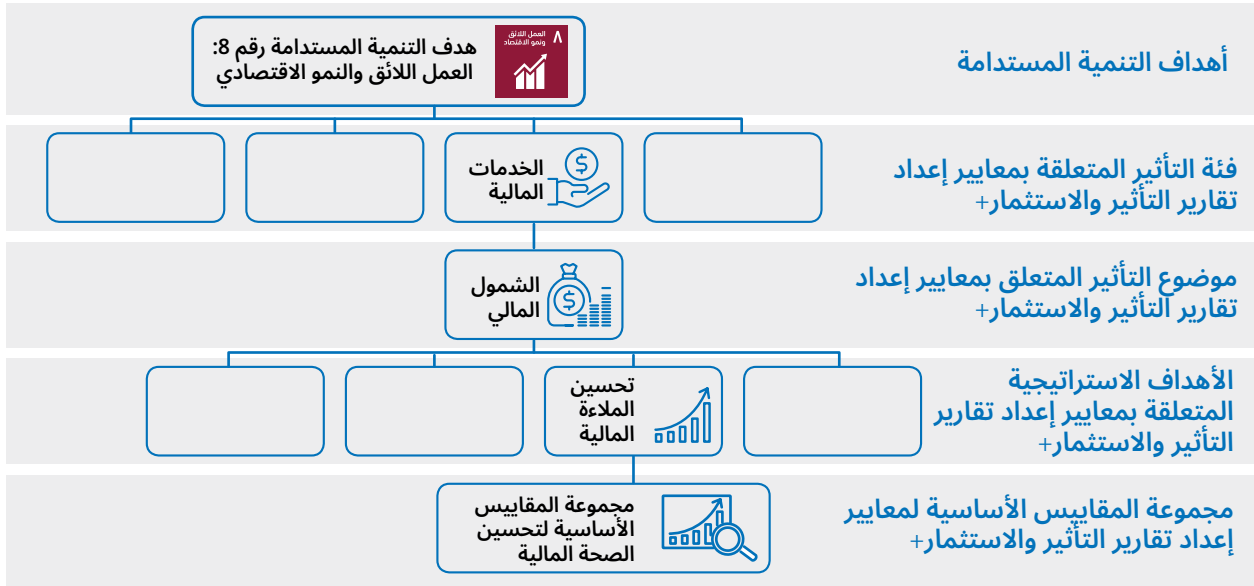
أهداف التنمية المستدامة

٨ العمل اللائق ونمو الاقتصاد

هدف التنمية المستدامة رقم 8: العمل اللائق والنمو الاقتصادي

فئة التأثير المتعلقة بمعايير إعداد تقارير التأثير والاستثمار+

الخدمات المالية

موضوع التأثير المتعلق بمعايير إعداد تقارير التأثير والاستثمار+

الشمول المالي

الأهداف الاستراتيجية المتعلقة بمعايير إعداد تقارير التأثير والاستثمار+

تحسين الملاءة المالية

مجموعة المقاييس الأساسية لمعايير إعداد تقارير التأثير والاستثمار+

مجموعة المقاييس الأساسية لتحسين الصحة المالية